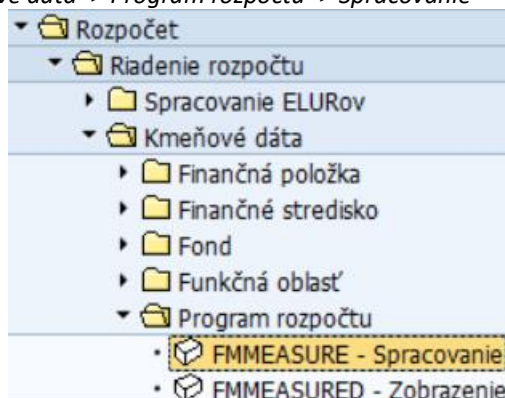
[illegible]ové dáta → Program rozpočtu → Spracovanie

Rozpočet
Riadenie rozpočtu
Spracovanie ELURov
Kmeňové dáta
Finančná položka
Finančné stredisko
Fond
Funkčná oblasť
Program rozpočtu
FMMEASURE - Spracovanie
FMMEASURED - Zobrazenie